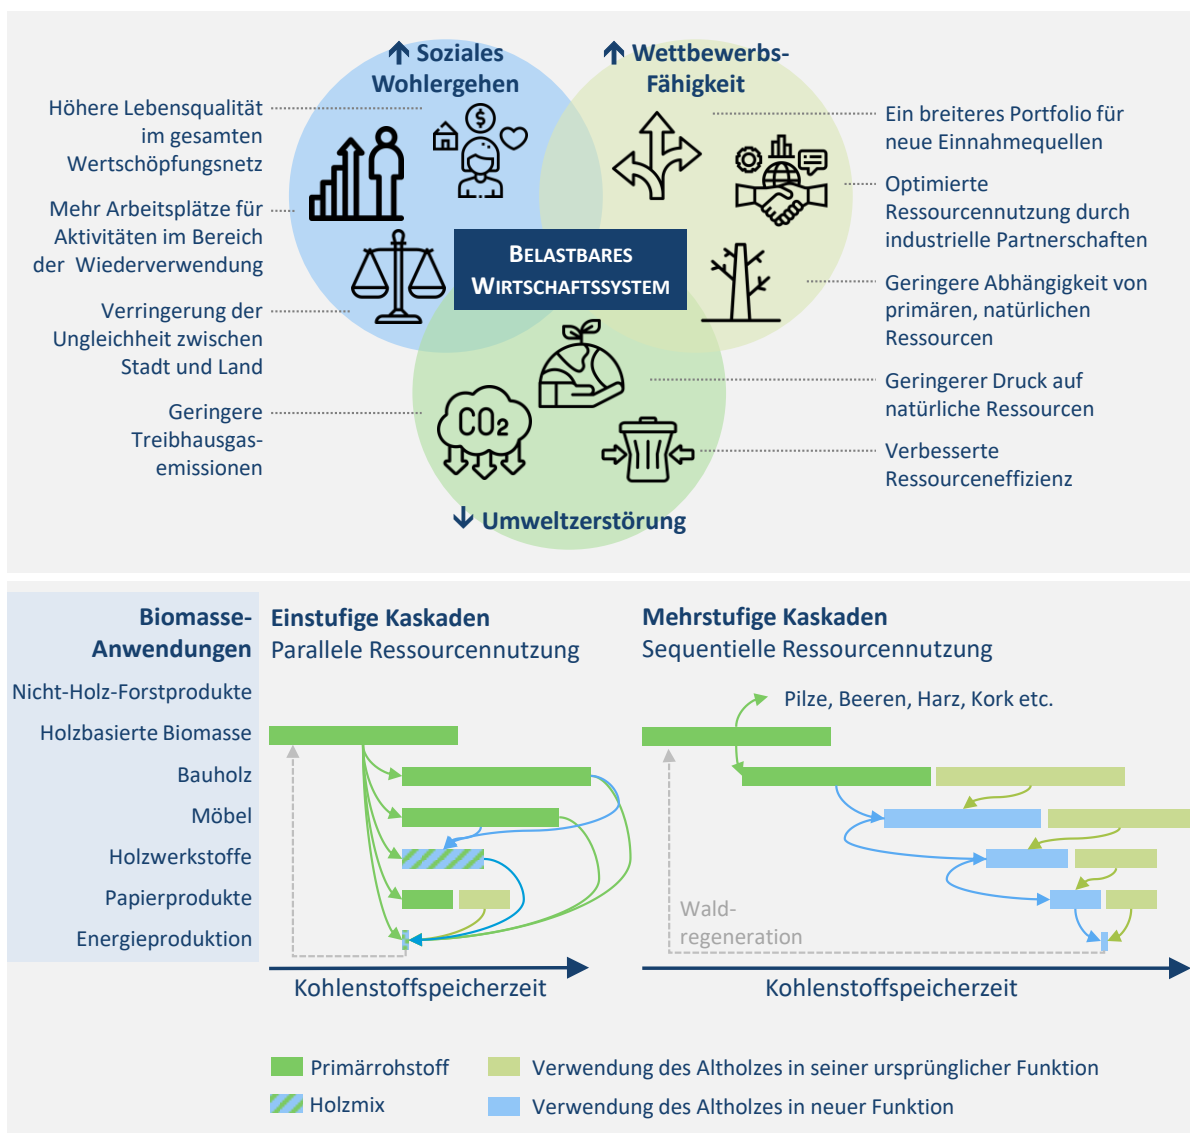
↑ Soziales Wohlergehen

↑ Wettbewerbs-Fähigkeit

Höhere Lebensqualität im gesamten Wertschöpfungsnetz

Mehr Arbeitsplätze für Aktivitäten im Bereich der Wiederverwendung

Verringerung der Ungleichheit zwischen Stadt und Land

Geringere Treibhausgas-emissionen

BELASTBARES WIRTSCHAFTSSYSTEM

$CO_2$

Ein breiteres Portfolio für neue Einnahmequellen

Optimierte Ressourcennutzung durch industrielle Partnerschaften

Geringere Abhängigkeit von primären, natürlichen Ressourcen

Geringerer Druck auf natürliche Ressourcen

Verbesserte Ressourceneffizienz

↓ Umweltzerstörung

Biomasse-Anwendungen

Nicht-Holz-Forstprodukte

Holzbasierte Biomasse

Bauholz

Möbel

Holzwerkstoffe

Papierprodukte

Energieproduktion

Einstufige Kaskaden
Parallele Ressourcennutzung

Kohlenstoffspeicherzeit

Mehrstufige Kaskaden
Sequentielle Ressourcennutzung

Pilze, Beeren, Harz, Kork etc.

Wald-regeneration

Kohlenstoffspeicherzeit

Primärrohstoff

Holzmix

Verwendung des Altholzes in seiner ursprünglicher Funktion

Verwendung des Altholzes in neuer Funktion